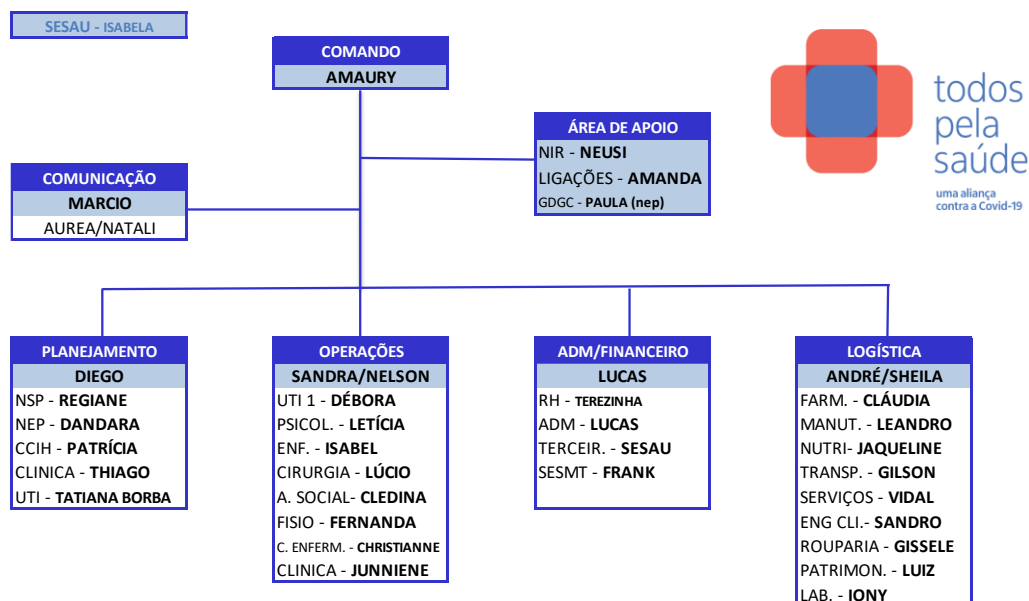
SESAU - ISABELA

COMANDO
AMAURY

todos pela saúde
uma aliança contra a Covid-19

ÁREA DE APOIO
NIR - NEUSI
LIGAÇÕES - AMANDA
GDGC - PAULA (nep)

COMUNICAÇÃO
MARCIO
AUREA/NATALI

PLANEJAMENTO
DIEGO
NSP - REGIANE
NEP - DANDARA
CCIH - PATRÍCIA
CLINICA - THIAGO
UTI - TATIANA BORBA

OPERAÇÕES
SANDRA/NELSON
UTI 1 - DÉBORA
PSICOL. - LETÍCIA
ENF. - ISABEL
CIRURGIA - LÚCIO
A. SOCIAL- CLEDINA
FISIO - FERNANDA
C. ENFERM. - CHRISTIANNE
CLINICA - JUNNIENE

ADM/FINANCEIRO
LUCAS
RH - TEREZINHA
ADM - LUCAS
TERCEIR. - SESAU
SESMT - FRANK

LOGÍSTICA
ANDRÉ/SHEILA
FARM. - CLÁUDIA
MANUT. - LEANDRO
NUTRI- JAQUELINE
TRANSP. - GILSON
SERVIÇOS - VIDAL
ENG CLI.- SANDRO
ROUPARIA - GISSELE
PATRIMON. - LUIZ
LAB. - IONY